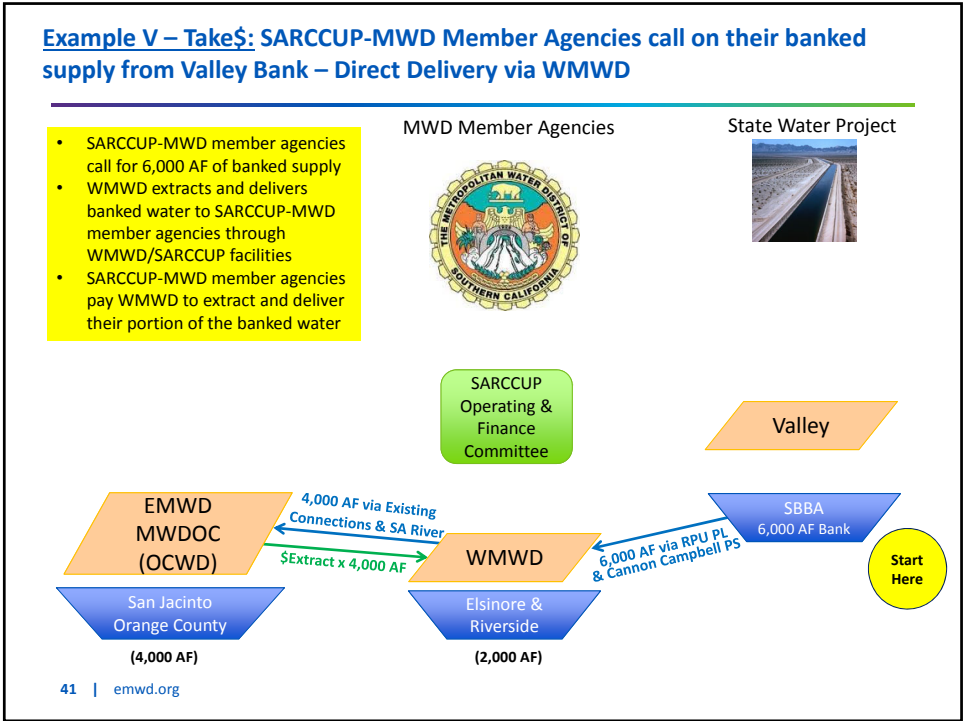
Example V – Take$: SARCCUP-MWD Member Agencies call on their banked supply from Valley Bank – Direct Delivery via WMWD

- SARCCUP-MWD member agencies call for 6,000 AF of banked supply
- WMWD extracts and delivers banked water to SARCCUP-MWD member agencies through WMWD/SARCCUP facilities
- SARCCUP-MWD member agencies pay WMWD to extract and deliver their portion of the banked water

MWD Member Agencies

THE METROPOLITAN WATER DISTRICT OF SOUTHERN CALIFORNIA

State Water Project

SARCCUP Operating & Finance Committee

Valley

EMWD MWDOC (OCWD)

4,000 AF via Existing Connections & SA River

$Extract x 4,000 AF

WMWD

SBBA 6,000 AF Bank

6,000 AF via RPU PL & Cannon Campbell PS

Start Here

San Jacinto Orange County

(4,000 AF)

Elsinore & Riverside

(2,000 AF)

41 | emwd.org